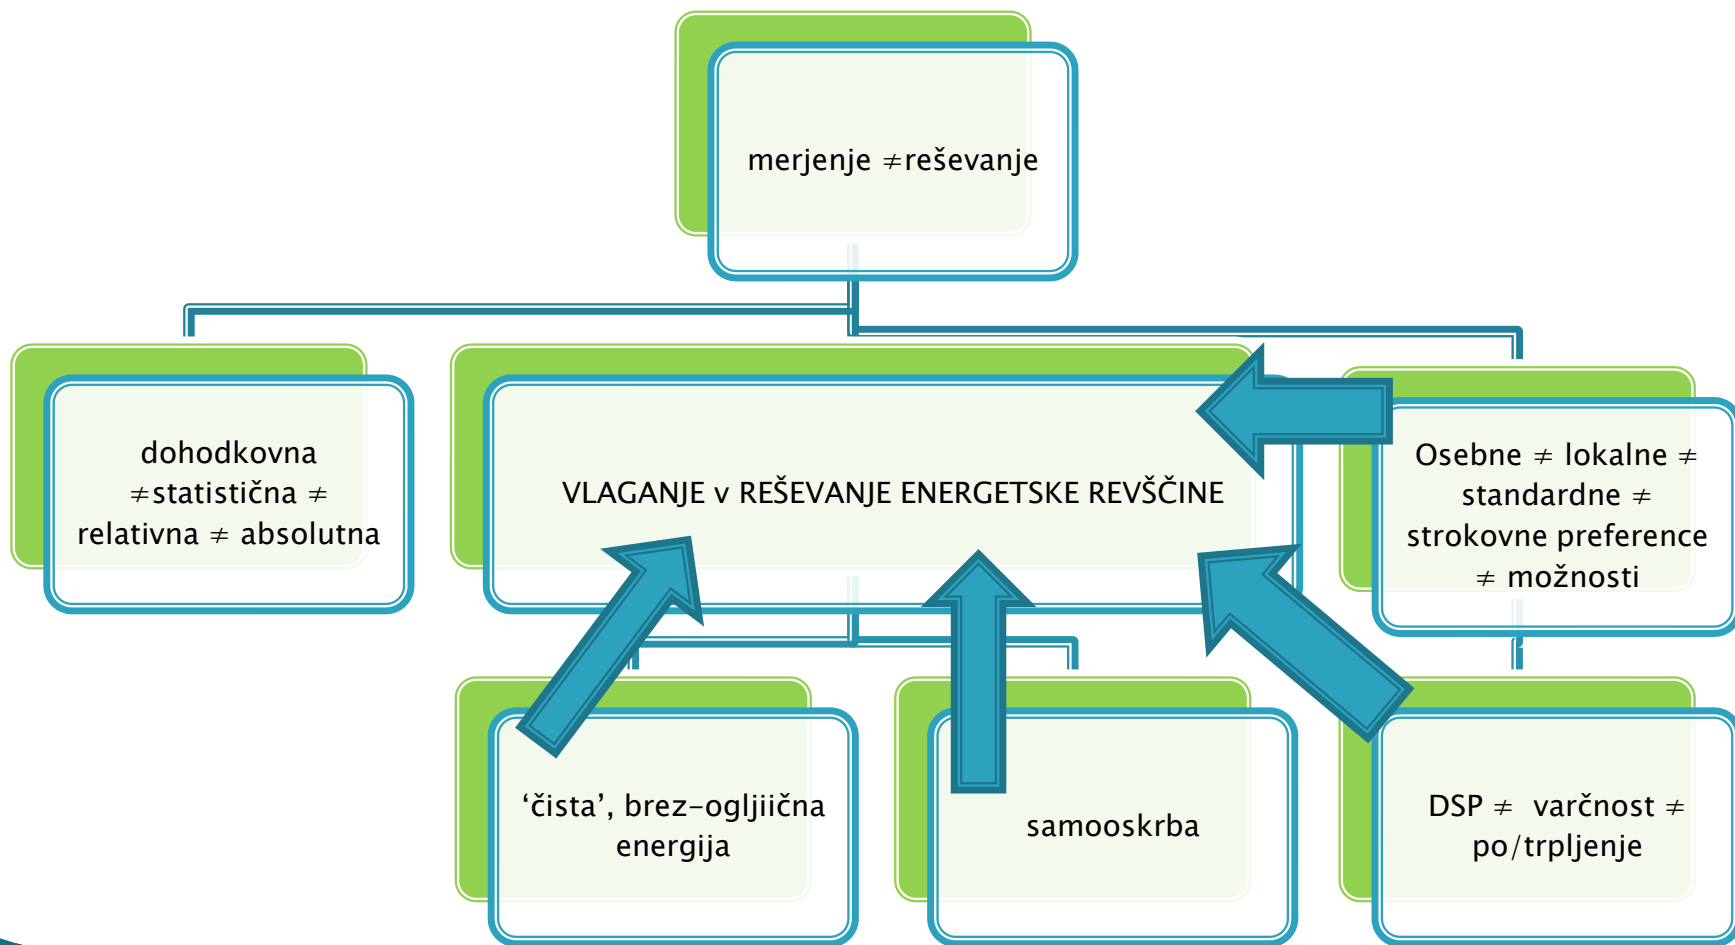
merjenje $\neq$reševanje

dohodkovna $\neq$statistična $\neq$ relativna $\neq$ absolutna

VLAGANJE v REŠEVANJE ENERGETSKE REVŠČINE

Osebne $\neq$ lokalne $\neq$ standardne $\neq$ strokovne preference $\neq$ možnosti

‘čista’, brez-ogljiična energija

samooskrba

DSP $\neq$ varčnost $\neq$ po/trpljenje